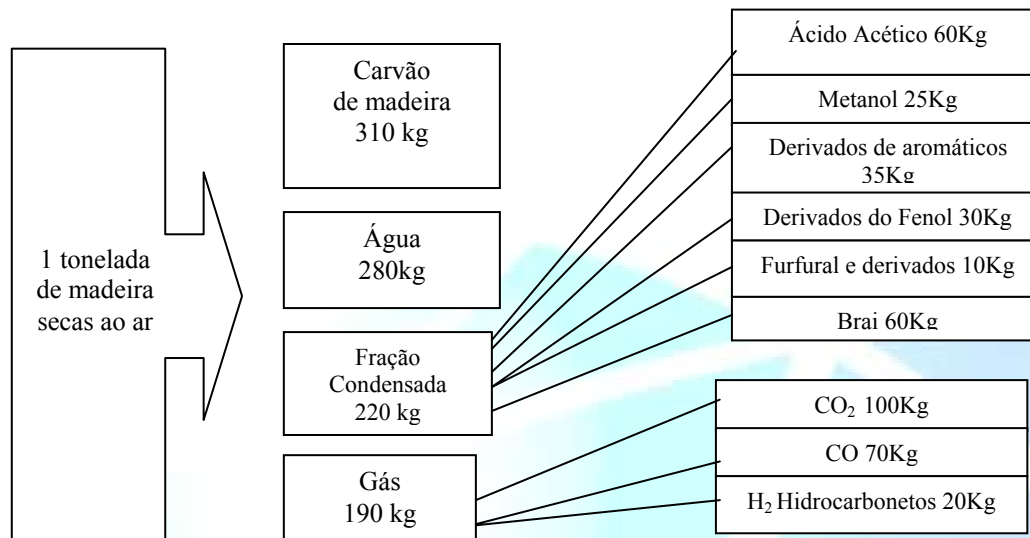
1 tonelada de madeira secas ao ar

Carvão de madeira 310 kg

Água 280kg

Fração Condensada 220 kg

Gás 190 kg

Ácido Acético 60Kg

Metanol 25Kg

Derivados de aromáticos 35Kg

Derivados do Fenol 30Kg

Furfural e derivados 10Kg

Brai 60Kg

$CO_2$ 100Kg

CO 70Kg

$H_2$ Hidrocarbonetos 20Kg